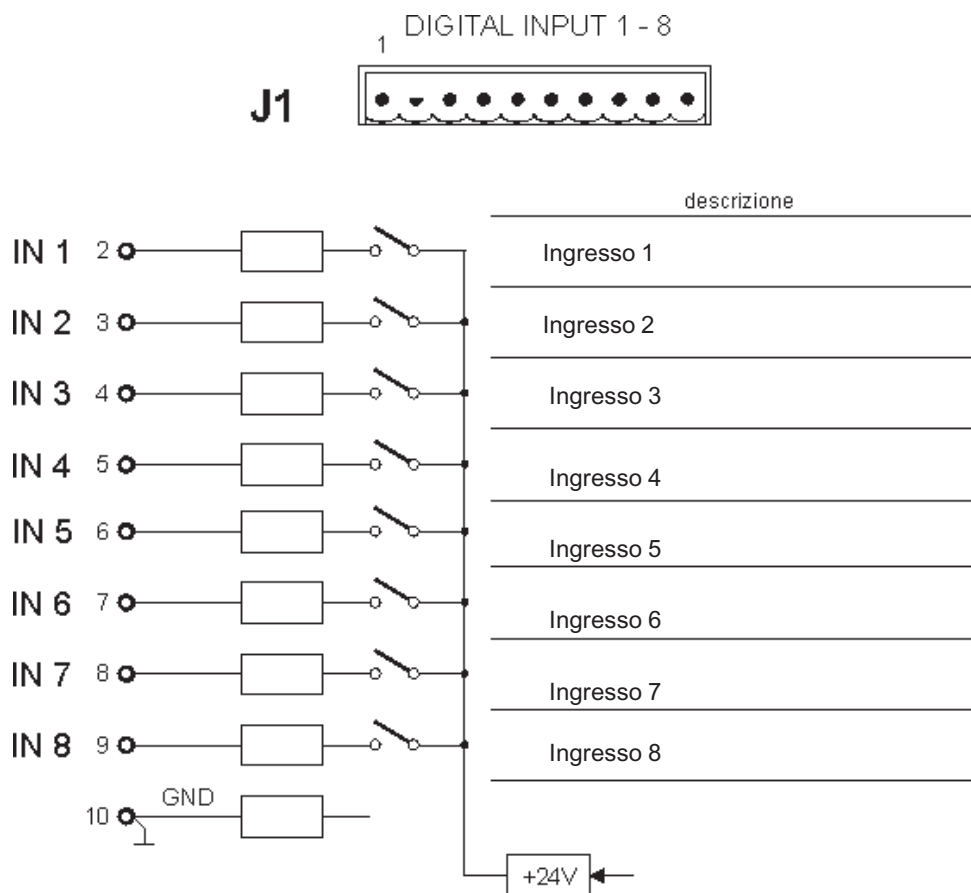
DIGITAL INPUT 1 - 8

1

J1

descrizione

IN 1 2 Ingresso 1

IN 2 3 Ingresso 2

IN 3 4 Ingresso 3

IN 4 5 Ingresso 4

IN 5 6 Ingresso 5

IN 6 7 Ingresso 6

IN 7 8 Ingresso 7

IN 8 9 Ingresso 8

10 GND

+24V